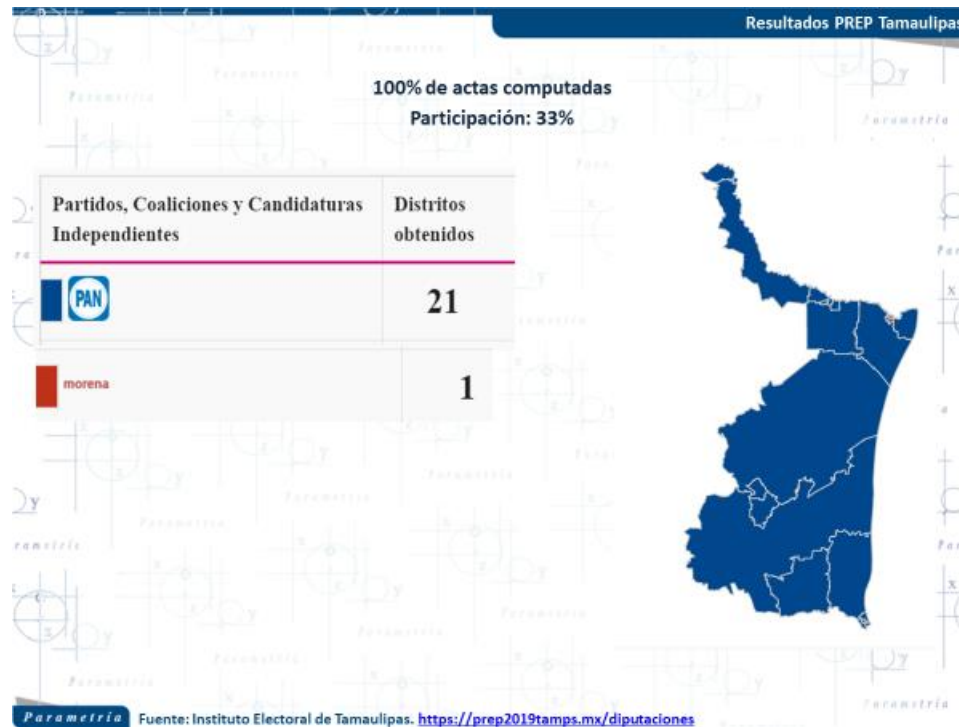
Resultados PREP Tamaulipas

100% de actas computadas
Participación: 33%

| Partidos, Coaliciones y Candidaturas Independientes | Distritos obtenidos |
|---|---|
| PAN | 21 |
| morena | 1 |

Parametria Fuente: Instituto Electoral de Tamaulipas. https://prep2019tamps.mx/diputaciones